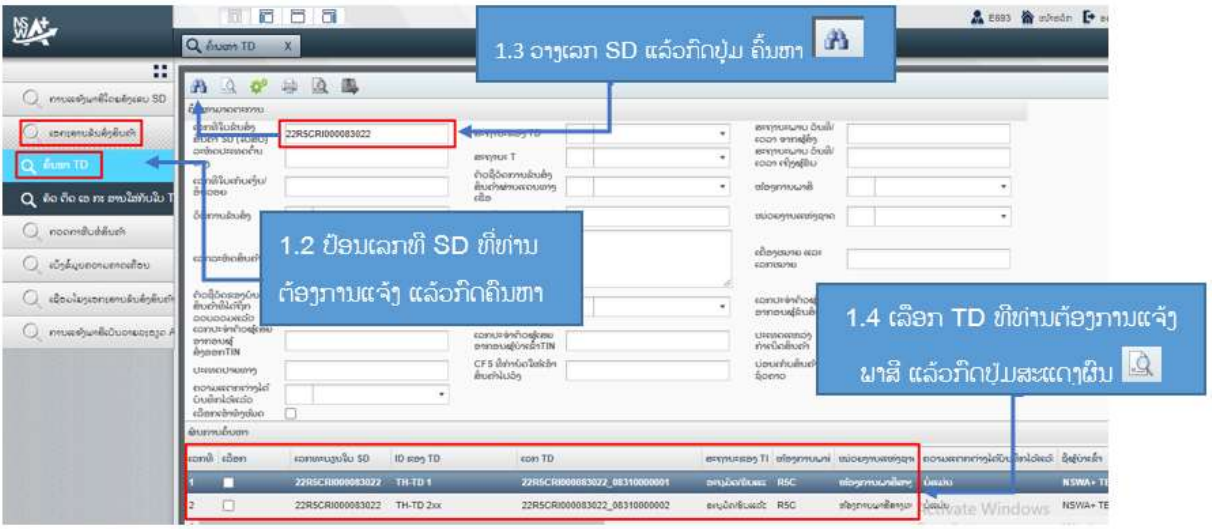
1.3 ອາງເລກ SD ແລ້ວກົດປຸ່ມ ຄົ້ນຫາ

ຄົ້ນຫາ TD X

E893

1.2 ປ້ອນເລກທີ SD ທີ່ທ່ານຕ້ອງການແຈ້ງ ແລ້ວກົດຄົ້ນຫາ

ຄົ້ນຫາ TD

22RSCRI000083022

1.4 ເລືອກ TD ທີ່ທ່ານຕ້ອງການແຈ້ງພາສີ ແລ້ວກົດປຸ່ມສະແດງຜົນ

| ລຳດັບ | ເລືອກ | ເລກທະບຽນ SD | ID ຂອງ TD | ເລກ TD | | | | | |
|---|---|---|---|---|---|---|---|---|---|
| 1 | | 22RSCRI000083022 | TH-TD 1 | 22RSCRI000083022_08310000001 | | RSC | | | NSWA+ TE |
| 2 | | 22RSCRI000083022 | TH-TD 2xx | 22RSCRI000083022_08310000002 | | RSC | | | NSWA+ TE |

Activate Windows